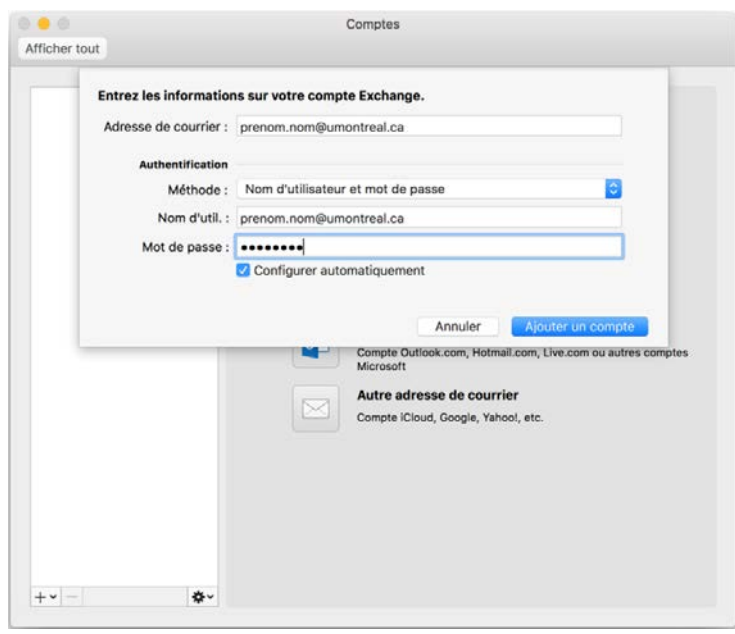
Comptes

Afficher tout

Entrez les informations sur votre compte Exchange.

Adresse de courrier : prenom.nom@umontreal.ca

Authentification

Méthode : Nom d'utilisateur et mot de passe

Nom d'util. : prenom.nom@umontreal.ca

Mot de passe : ••••••••

Configurer automatiquement

Annuler Ajouter un compte

Compte Outlook.com, Hotmail.com, Live.com ou autres comptes Microsoft

Autre adresse de courrier

Compte iCloud, Google, Yahoo!, etc.